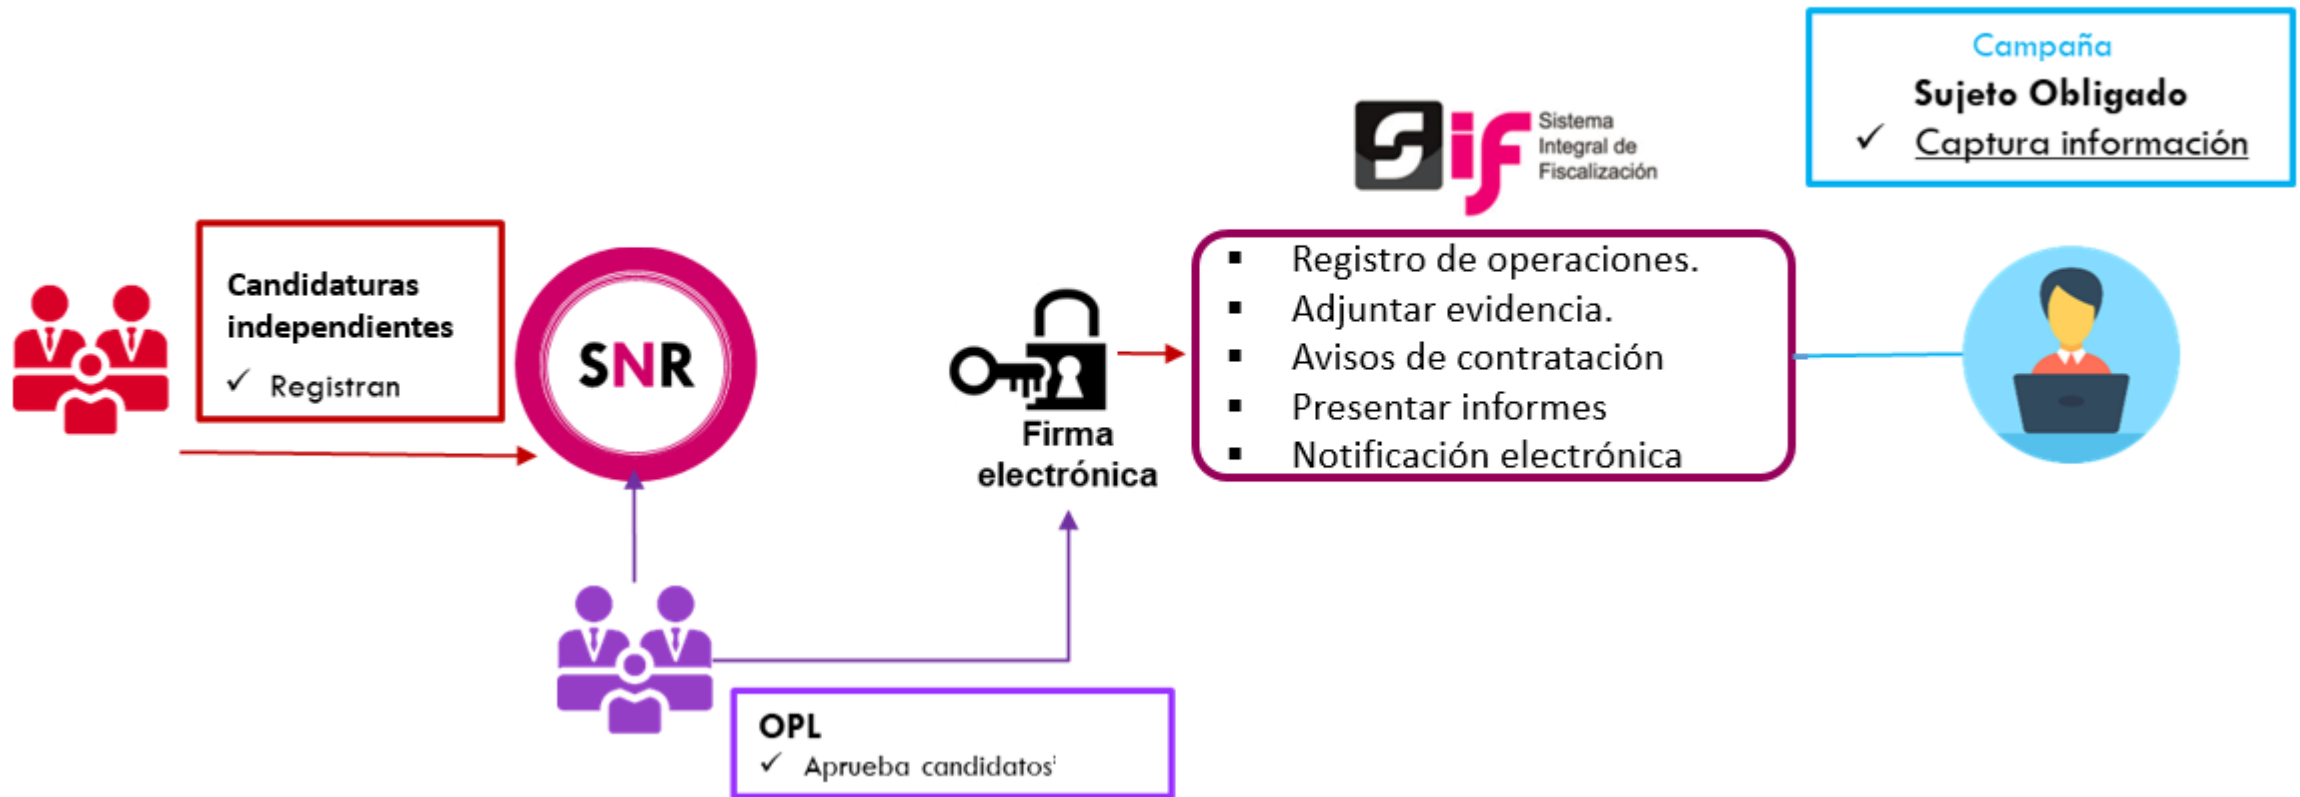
Campaña
Sujeto Obligado
✓ Captura información

Sistema Integral de Fiscalización

Candidaturas independientes
✓ Registran

SNR

Firma electrónica

▪ Registro de operaciones.
▪ Adjuntar evidencia.
▪ Avisos de contratación
▪ Presentar informes
▪ Notificación electrónica

OPL
✓ Aprueba candidatos